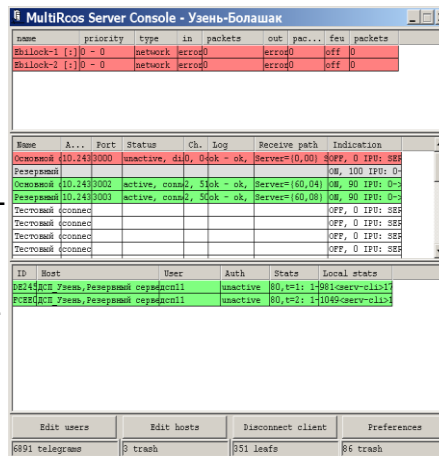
MultiRcos Server Console - Узень-Болашак

| name | priority | type | in | packets | out | pac... | feu | packets |
|---|---|---|---|---|---|---|---|---|
| Ebilock-1 [:] | 0 - 0 | network | error | 0 | error | 0 | off | 0 |
| Ebilock-2 [:] | 0 - 0 | network | error | 0 | error | 0 | off | 0 |

| Name | A... | Port | Status | Ch. | Log | Receive path | Indication |
|---|---|---|---|---|---|---|---|
| Основной | 10.243 | 3000 | unactive, di | 0, 0 | ok - ok, | Server=(0,00) | OFF, 0 IPU: SER |
| Резервный | | | | | | | ON, 100 IPU: 0- |
| Основной | 10.243 | 3002 | active, conn | 2, 5 | ok - ok, | Server=(60,04) | ON, 90 IPU: 0-> |
| Резервный | 10.243 | 3003 | active, conn | 2, 5 | ok - ok, | Server=(60,08) | ON, 90 IPU: 0-> |
| Тестовый | connec | | | | | | OFF, 0 IPU: SER |
| Тестовый | connec | | | | | | OFF, 0 IPU: SER |
| Тестовый | connec | | | | | | OFF, 0 IPU: SER |
| Тестовый | connec | | | | | | OFF, 0 IPU: SER |

| ID | Host | User | Auth | Stats | Local stats |
|---|---|---|---|---|---|
| DE245 | ДСП_Узень, Резервный сервер | dcn11 | unactive | 80, t=1: 1- | 981<serv-cli>17 |
| FCEB | ДСП_Узень, Резервный сервер | dcn11 | unactive | 80, t=2: 1- | 1049<serv-cli>1 |

Edit users | Edit hosts | Disconnect client | Preferences

6891 telegrams | 8 trash | 951 leafs | 86 trash